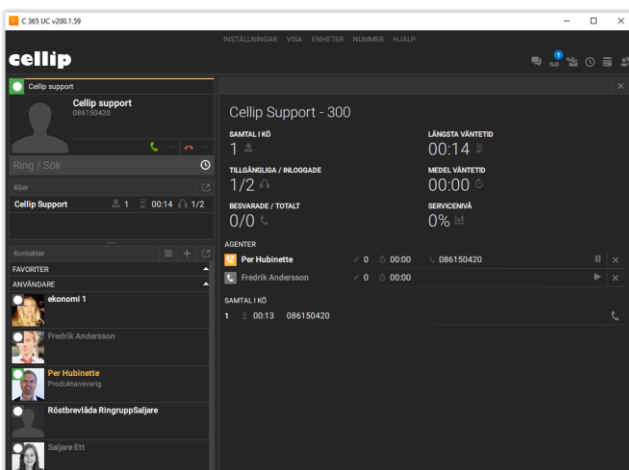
C 365 UC v200.1.59

cellip

INSTÄLLNINGAR VISA ENHETER NUMMER HJÄLP

1

Cellip support

Cellip support
086150420

Ring / Sök

Köer

Cellip Support 1 00:14 1/2

Kontakter

FAVORITER

ANVÄNDARE

ekonomi 1

Fredrik Andersson

Per Hubinette
Produktansvarig

Röstbrevlåda RingruppSaljare

Saljare Ett

Cellip Support - 300

SAMTAL I KÖ
1

LÄNGSTA VÄNTETID
00:14

TILLGÄNGLIGA / INLOGGADE
1/2

MEDEL VÄNTETID
00:00

BESVARADE / TOTALT
0/0

SERVICENIVÅ
0%

AGENTER

Per Hubinette 0 00:00 086150420

Fredrik Andersson 0 00:00

SAMTAL I KÖ

1 00:13 086150420